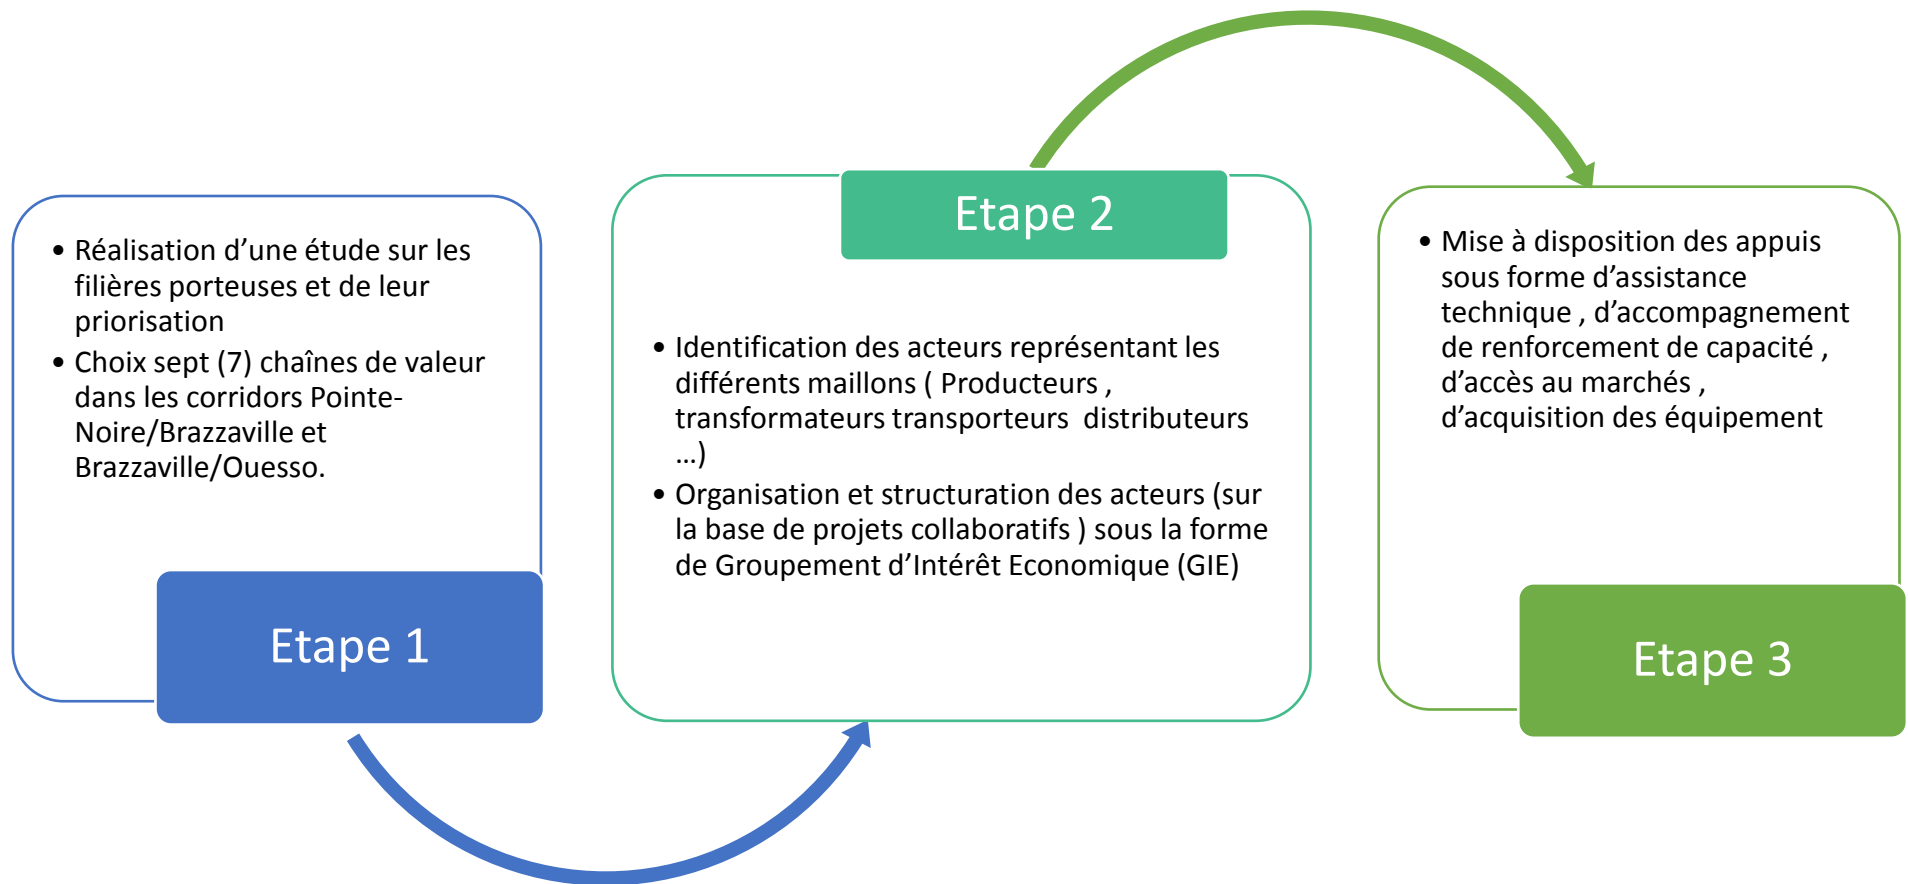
• Réalisation d’une étude sur les filières porteuses et de leur priorisation
• Choix sept (7) chaînes de valeur dans les corridors Pointe-Noire/Brazzaville et Brazzaville/Ouesso.

Etape 1

Etape 2

• Identification des acteurs représentant les différents maillons ( Producteurs , transformateurs transporteurs distributeurs …)
• Organisation et structuration des acteurs (sur la base de projets collaboratifs ) sous la forme de Groupement d’Intérêt Economique (GIE)

• Mise à disposition des appuis sous forme d’assistance technique , d’accompagnement de renforcement de capacité , d’accès au marchés , d’acquisition des équipement

Etape 3